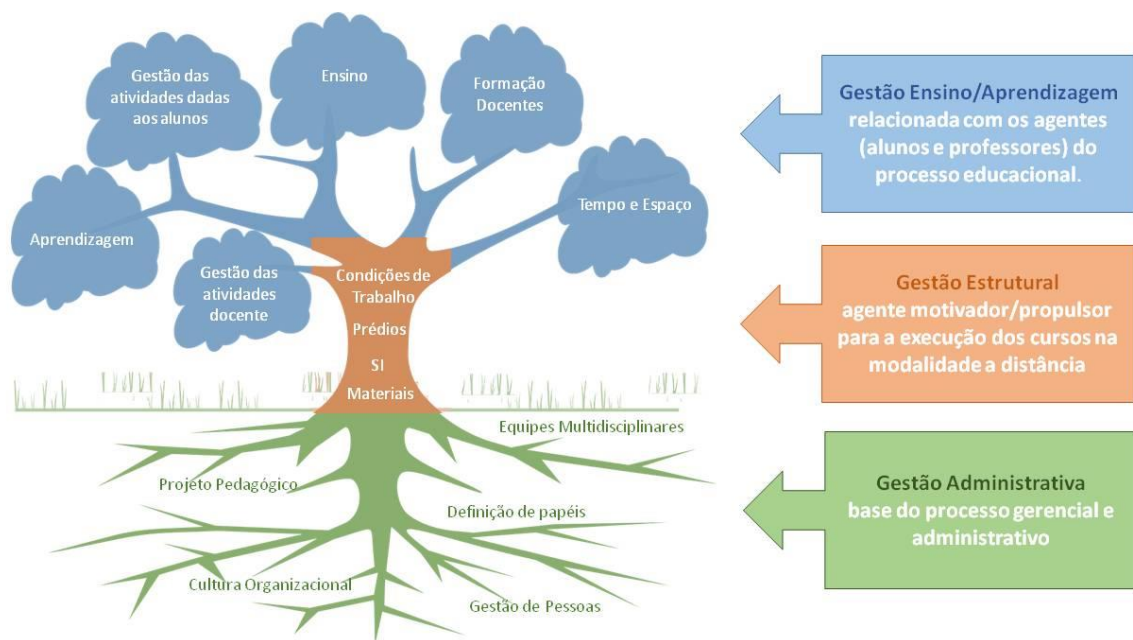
Gestão das atividades dadas aos alunos

Ensino

Formação Docentes

Aprendizagem

Tempo e Espaço

Gestão das atividades docente

Condições de Trabalho

Prédios

SI

Materiais

Equipes Multidisciplinares

Projeto Pedagógico

Definição de papéis

Cultura Organizacional

Gestão de Pessoas

Gestão Ensino/Aprendizagem relacionada com os agentes (alunos e professores) do processo educacional.

Gestão Estrutural agente motivador/propulsor para a execução dos cursos na modalidade a distância

Gestão Administrativa base do processo gerencial e administrativo